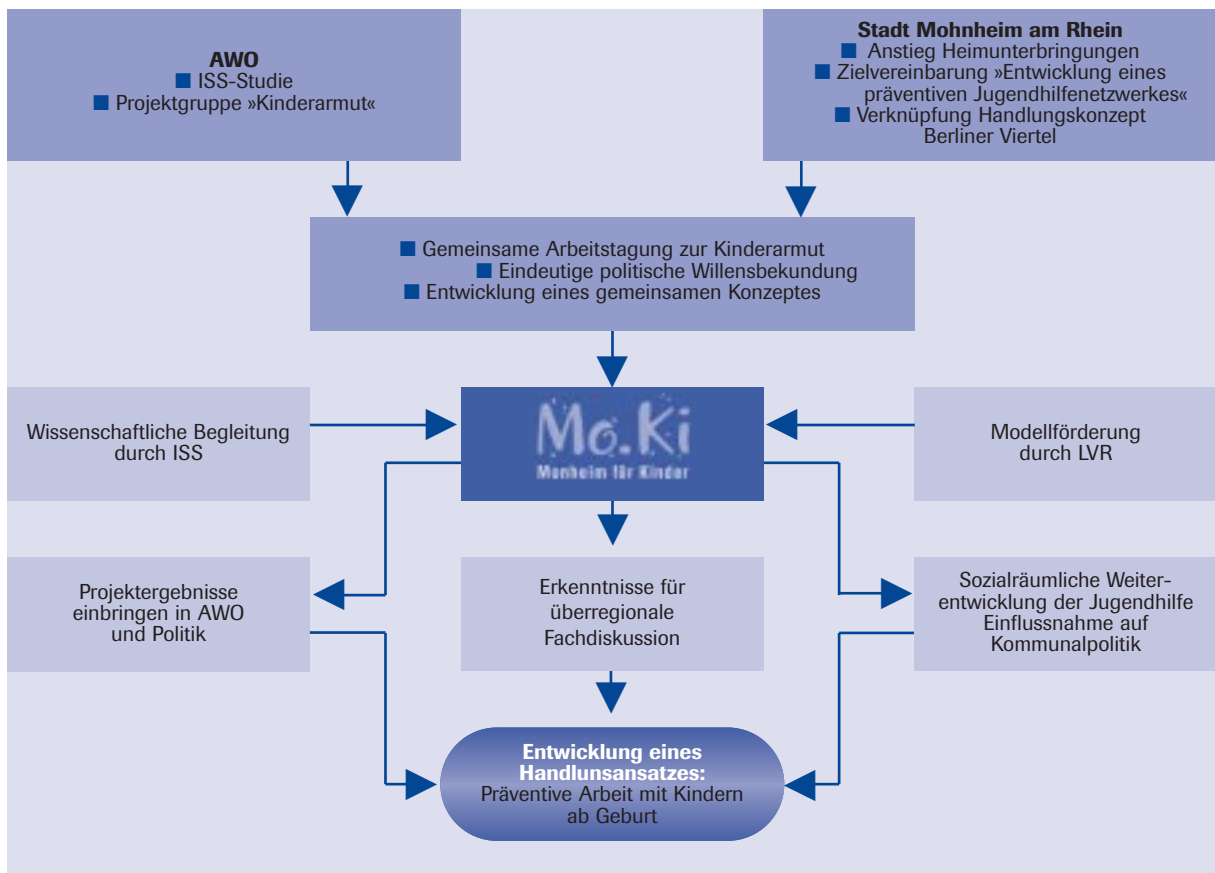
AWO
■ ISS-Studie
■ Projektgruppe »Kinderarmut«

Stadt Mohnheim am Rhein
■ Anstieg Heimunterbringungen
■ Zielvereinbarung »Entwicklung eines präventiven Jugendhilfenetzwerkes«
■ Verknüpfung Handlungskonzept Berliner Viertel

■ Gemeinsame Arbeitstagung zur Kinderarmut
■ Eindeutige politische Willensbekundung
■ Entwicklung eines gemeinsamen Konzeptes

Wissenschaftliche Begleitung durch ISS

Mo.Ki
Monheim für Kinder

Modellförderung durch LVR

Projektergebnisse einbringen in AWO und Politik

Erkenntnisse für überregionale Fachdiskussion

Sozialräumliche Weiterentwicklung der Jugendhilfe Einflussnahme auf Kommunalpolitik

Entwicklung eines Handlunsansatzes:
Präventive Arbeit mit Kindern ab Geburt